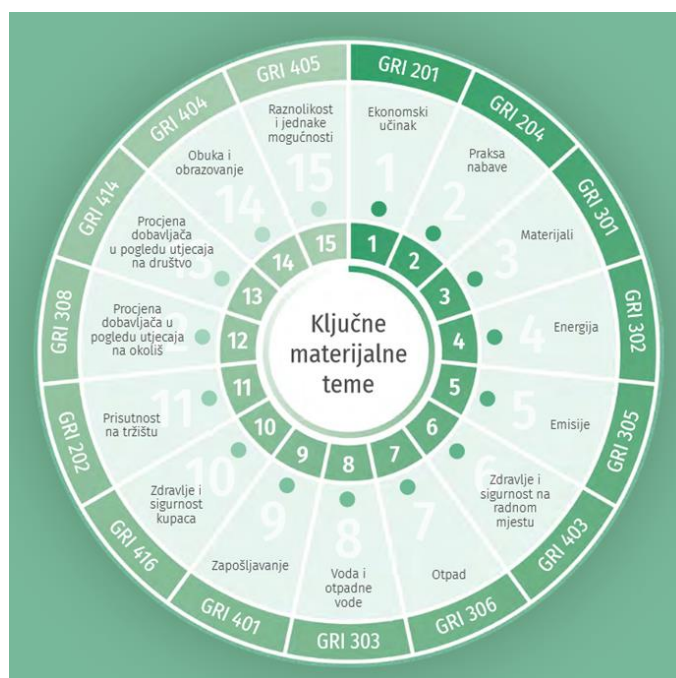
Ključne materijalne teme

GRI 201
Ekonomski učinak
1

GRI 204
Praksa nabave
2

GRI 301
Materijali
3

GRI 302
Energija
4

GRI 305
Emisije
5

GRI 403
Zdravlje i sigurnost na radnom mjestu
6

GRI 306
Otpad
7

GRI 303
Voda i otpadne vode
8

GRI 401
Zapošljavanje
9

GRI 416
Zdravlje i sigurnost kupaca
10

GRI 202
Prisutnost na tržištu
11

GRI 308
Procjena dobavljača u pogledu utjecaja na okoliš
12

GRI 414
Procjena dobavljača u pogledu utjecaja na društvo
13

GRI 404
Obuka i obrazovanje
14

GRI 405
Raznolikost i jednake mogućnosti
15